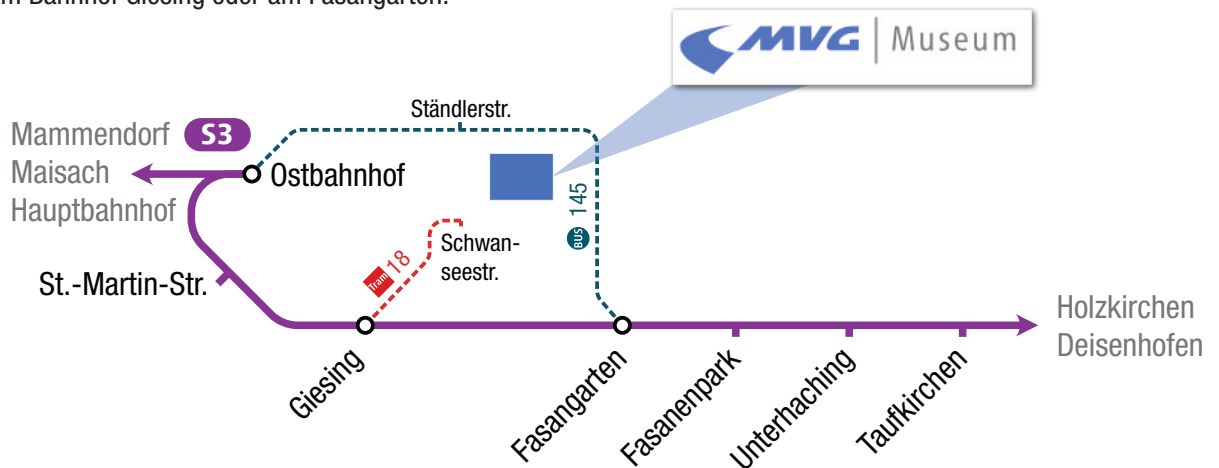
m Bahnhof Giesing oder am Fasangarten.

MVG | Museum

Ständlerstr.

Mammendorf
S3
Maisach
Hauptbahnhof

Ostbahnhof

145
BUS

Schwanseestr.

Tram 18

St.-Martin-Str.

Holzkirchen
Deisenhofen

Giesing

Fasangarten

Fasanenpark

Unterhaching

Taufkirchen